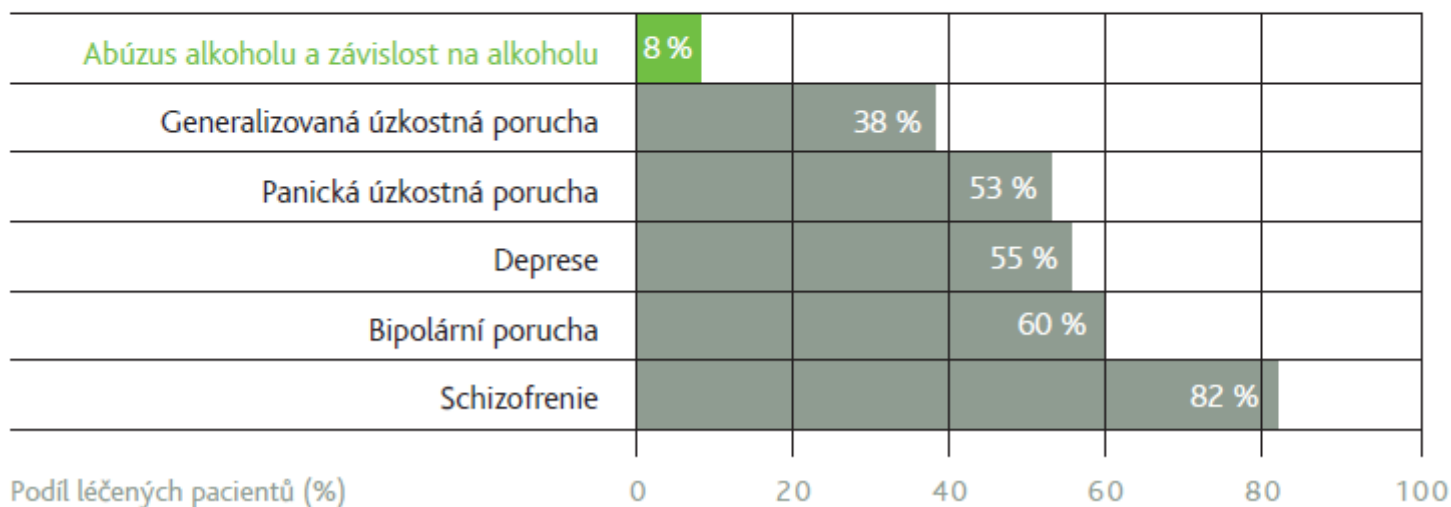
| | |
|---|---|
| Abúzus alkoholu a závislost na alkoholu | 8 % |
| Generalizovaná úzkostná porucha | 38 % |
| Panická úzkostná porucha | 53 % |
| Deprese | 55 % |
| Bipolární porucha | 60 % |
| Schizofrenie | 82 % |

Podíl léčených pacientů (%)

0 20 40 60 80 100